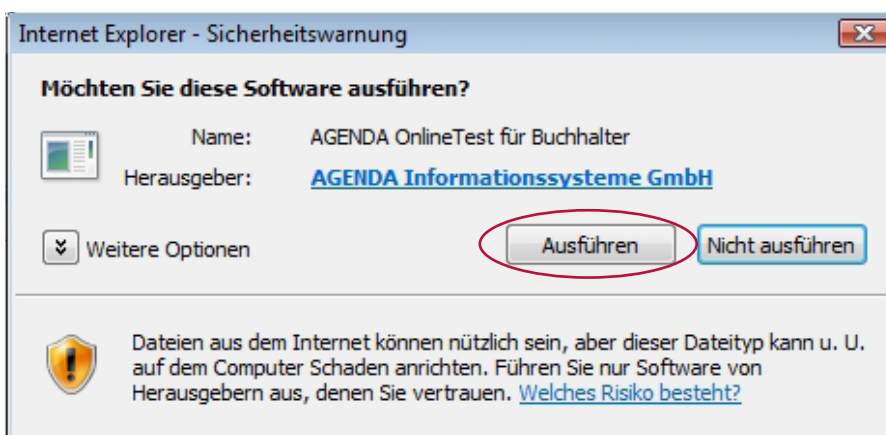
Internet Explorer - Sicherheitswarnung

Möchten Sie diese Software ausführen?

Name: AGENDA OnlineTest für Buchhalter
Herausgeber: AGENDA Informationssysteme GmbH

Weitere Optionen

Ausführen

Nicht ausführen

Dateien aus dem Internet können nützlich sein, aber dieser Dateityp kann u. U. auf dem Computer Schaden anrichten. Führen Sie nur Software von Herausgebern aus, denen Sie vertrauen. Welches Risiko besteht?